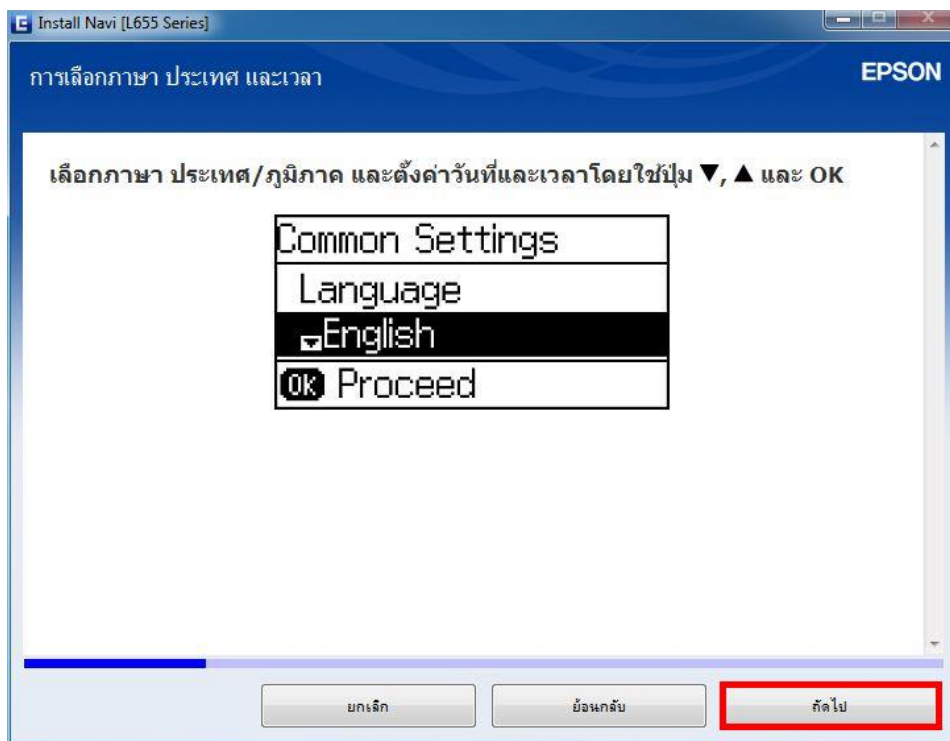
Install Navi [L655 Series]

การเลือกภาษา ประเทศ และเวลา

EPSON

เลือกภาษา ประเทศ/ภูมิภาค และตั้งค่าวันที่และเวลาโดยใช้ปุ่ม ▼, ▲ และ OK

Common Settings
Language
English
OK Proceed

ยกเลิก

ย้อนกลับ

ถัดไป